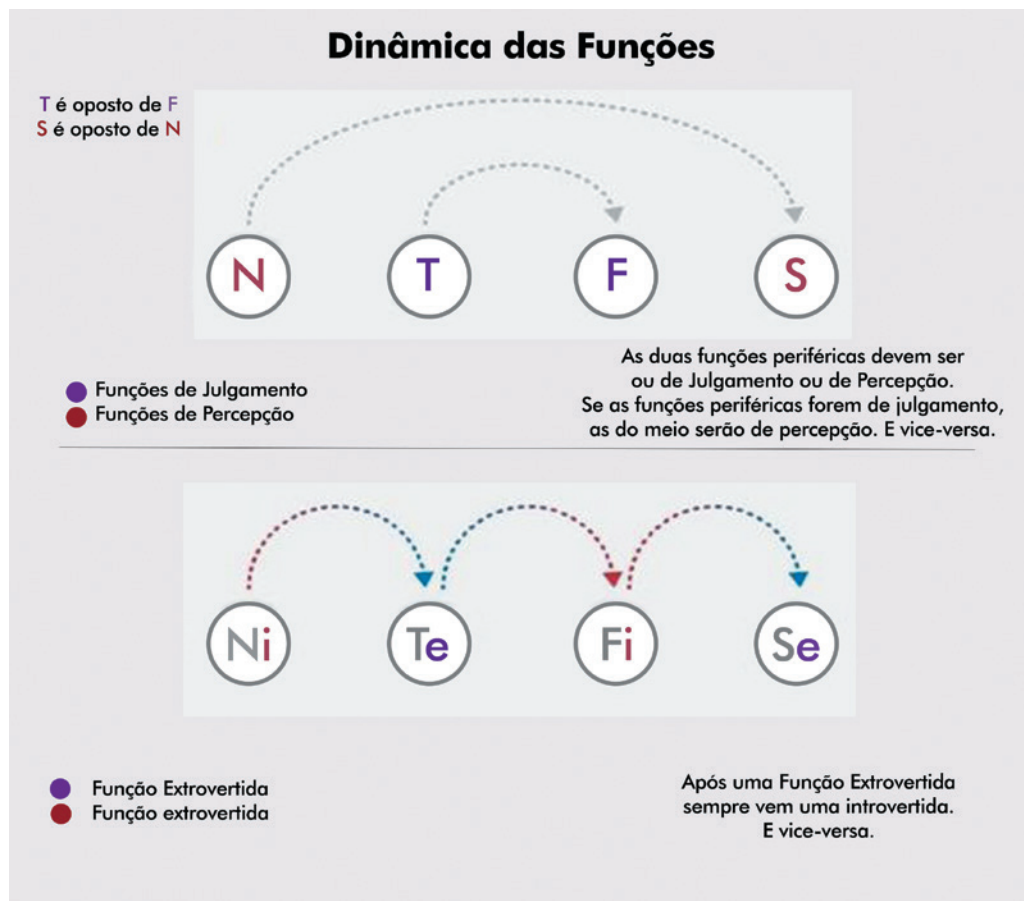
Dinâmica das Funções

T é oposto de F
S é oposto de N

N T F S

Funções de Julgamento
Funções de Percepção

As duas funções periféricas devem ser ou de Julgamento ou de Percepção. Se as funções periféricas forem de julgamento, as do meio serão de percepção. E vice-versa.

Ni Te Fi Se

Função Extrovertida
Função extrovertida

Após uma Função Extrovertida sempre vem uma introvertida. E vice-versa.